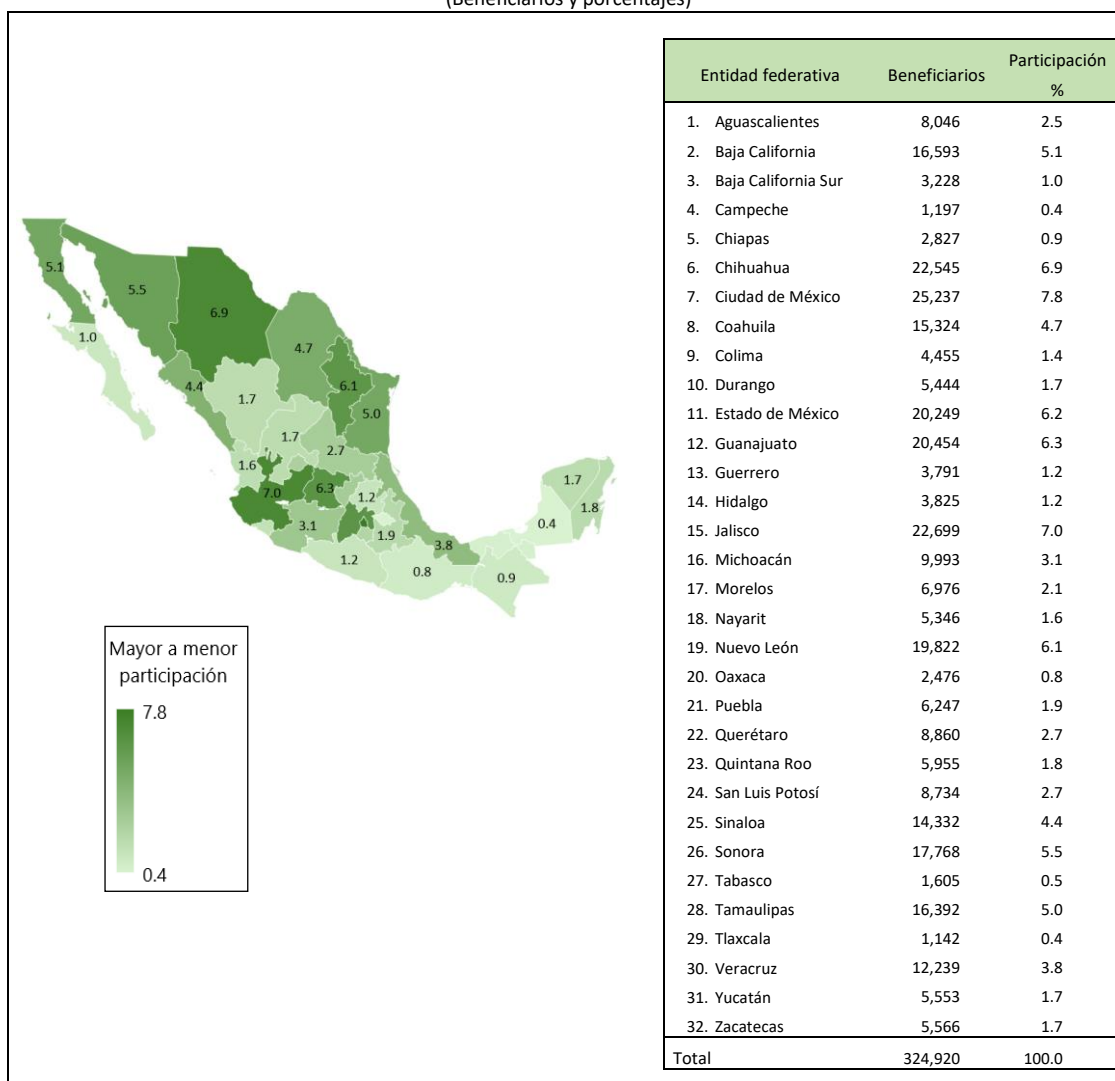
(Beneficiarios y porcentajes)

5.1
5.5
6.9
1.0
4.7
4.4
1.7
6.1
5.0
1.7
2.7
1.6
7.0
6.3
1.2
1.7
1.8
0.4
3.1
1.9
3.8
1.2
0.8
0.9

Mayor a menor participación
7.8
0.4

| Entidad federativa | Beneficiarios | Participación % |
|---|---|---|
| 1. Aguascalientes | 8,046 | 2.5 |
| 2. Baja California | 16,593 | 5.1 |
| 3. Baja California Sur | 3,228 | 1.0 |
| 4. Campeche | 1,197 | 0.4 |
| 5. Chiapas | 2,827 | 0.9 |
| 6. Chihuahua | 22,545 | 6.9 |
| 7. Ciudad de México | 25,237 | 7.8 |
| 8. Coahuila | 15,324 | 4.7 |
| 9. Colima | 4,455 | 1.4 |
| 10. Durango | 5,444 | 1.7 |
| 11. Estado de México | 20,249 | 6.2 |
| 12. Guanajuato | 20,454 | 6.3 |
| 13. Guerrero | 3,791 | 1.2 |
| 14. Hidalgo | 3,825 | 1.2 |
| 15. Jalisco | 22,699 | 7.0 |
| 16. Michoacán | 9,993 | 3.1 |
| 17. Morelos | 6,976 | 2.1 |
| 18. Nayarit | 5,346 | 1.6 |
| 19. Nuevo León | 19,822 | 6.1 |
| 20. Oaxaca | 2,476 | 0.8 |
| 21. Puebla | 6,247 | 1.9 |
| 22. Querétaro | 8,860 | 2.7 |
| 23. Quintana Roo | 5,955 | 1.8 |
| 24. San Luis Potosí | 8,734 | 2.7 |
| 25. Sinaloa | 14,332 | 4.4 |
| 26. Sonora | 17,768 | 5.5 |
| 27. Tabasco | 1,605 | 0.5 |
| 28. Tamaulipas | 16,392 | 5.0 |
| 29. Tlaxcala | 1,142 | 0.4 |
| 30. Veracruz | 12,239 | 3.8 |
| 31. Yucatán | 5,553 | 1.7 |
| 32. Zacatecas | 5,566 | 1.7 |
| Total | 324,920 | 100.0 |